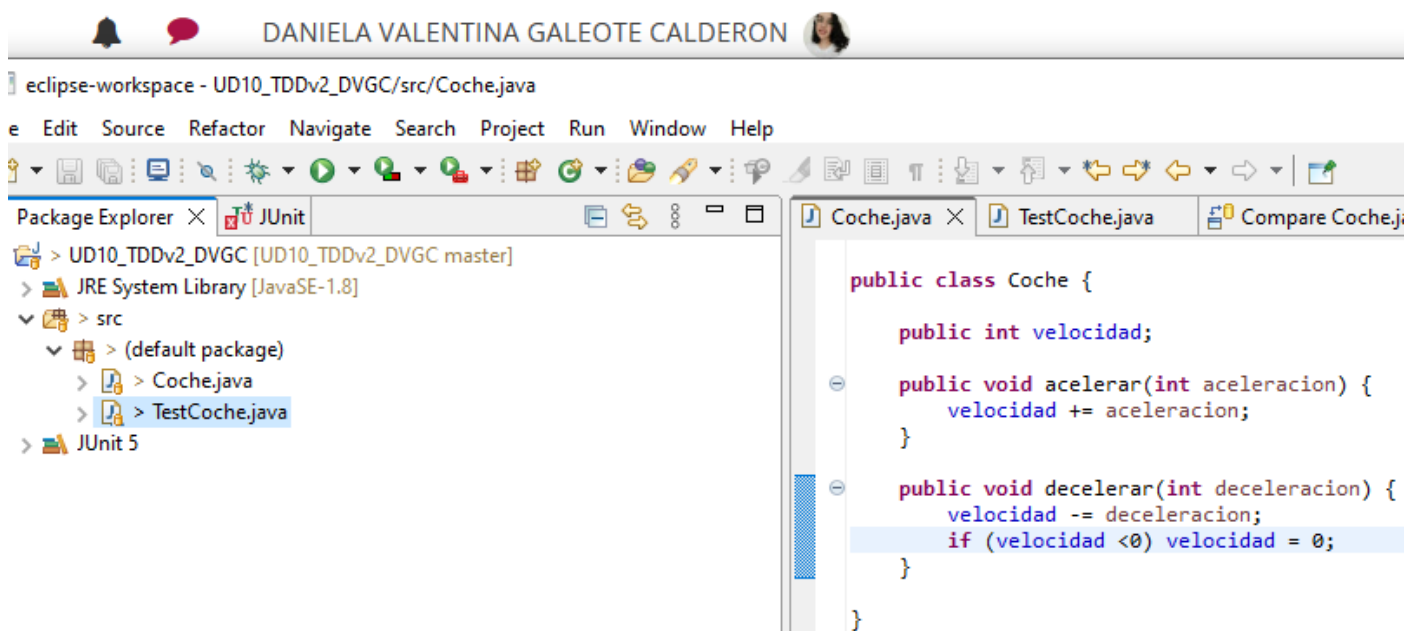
DANIELA VALENTINA GALEOTE CALDERON

eclipse-workspace - UD10_TDDv2_DVGC/src/Coche.java

e Edit Source Refactor Navigate Search Project Run Window Help

Package Explorer JUnit

> UD10_TDDv2_DVGC [UD10_TDDv2_DVGC master]
> JRE System Library [JavaSE-1.8]
> src
> (default package)
> Coche.java
> TestCoche.java
> JUnit 5

Coche.java TestCoche.java Compare Coche.ja

public class Coche {

    public int velocidad;

    public void acelerar(int aceleracion) {
        velocidad += aceleracion;
    }

    public void decelerar(int deceleracion) {
        velocidad -= deceleracion;
        if (velocidad <0) velocidad = 0;
    }

}